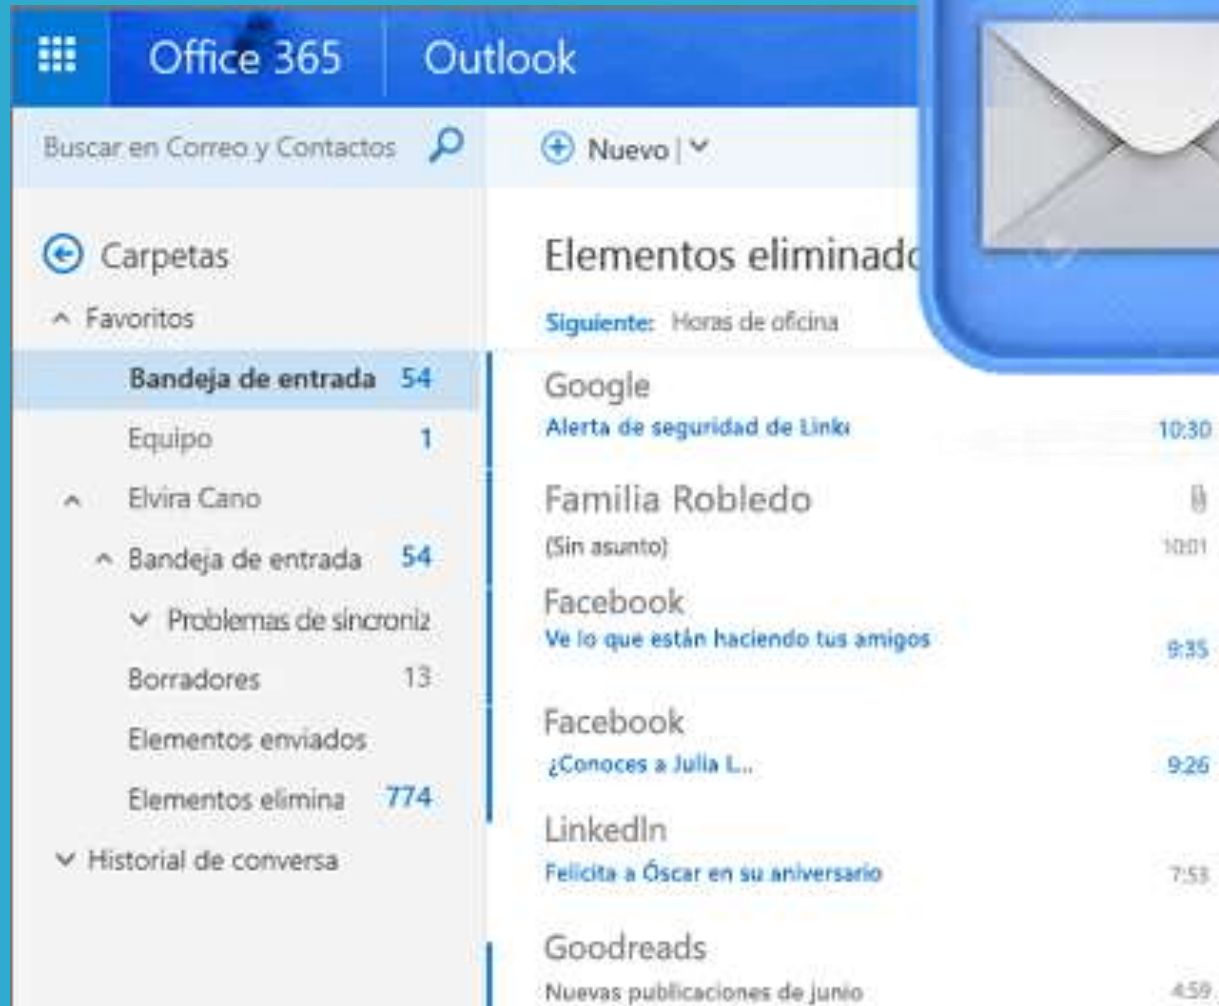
Office 365 Outlook

Buscar en Correo y Contactos

Nuevo |

Carpetas

Favoritos

Bandeja de entrada 54

Equipo 1

Elvira Cano

Bandeja de entrada 54

Problemas de sincroniz

Borradores 13

Elementos enviados

Elementos elimina 774

Historial de conversa

Elementos eliminado

Siguiente: Horas de oficina

Google
Alerta de seguridad de Link 10:30

Familia Robledo
(Sin asunto) 10:01

Facebook
Ve lo que están haciendo tus amigos 9:35

Facebook
¿Conoces a Julia L... 9:26

LinkedIn
Felicita a Óscar en su aniversario 7:53

Goodreads
Nuevas publicaciones de junio 4:59